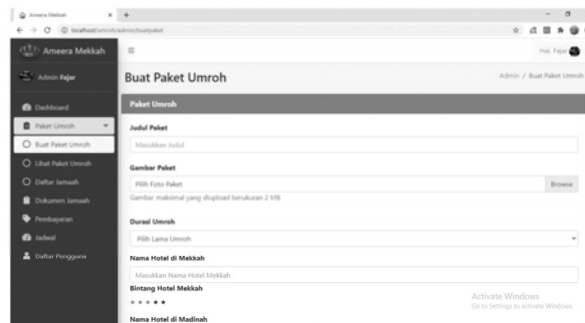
Ameera Mekkah ×  +

localhost/umroh/admin/buatpaket

Ameera Mekkah

Admin Fajar

Dashboard
Paket Umroh
Buat Paket Umroh
Lihat Paket Umroh
Daftar Jamaah
Dokumen Jamaah
Pembayaran
Jadwal
Daftar Pengguna

Hai, Fajar

Buat Paket Umroh

Admin / Buat Paket Umroh

Paket Umroh

Judul Paket

Masukkan Judul

Gambar Paket

Pilih Foto Paket

Browse

Gambar maksimal yang diupload berukuran 2 MB

Durasi Umroh

Pilih Lama Umroh

Nama Hotel di Mekkah

Masukkan Nama Hotel Mekkah

Bintang Hotel Mekkah

★ ★ ★ ★ ★

Nama Hotel di Madinah

Activate Windows
Go to Settings to activate Windows.